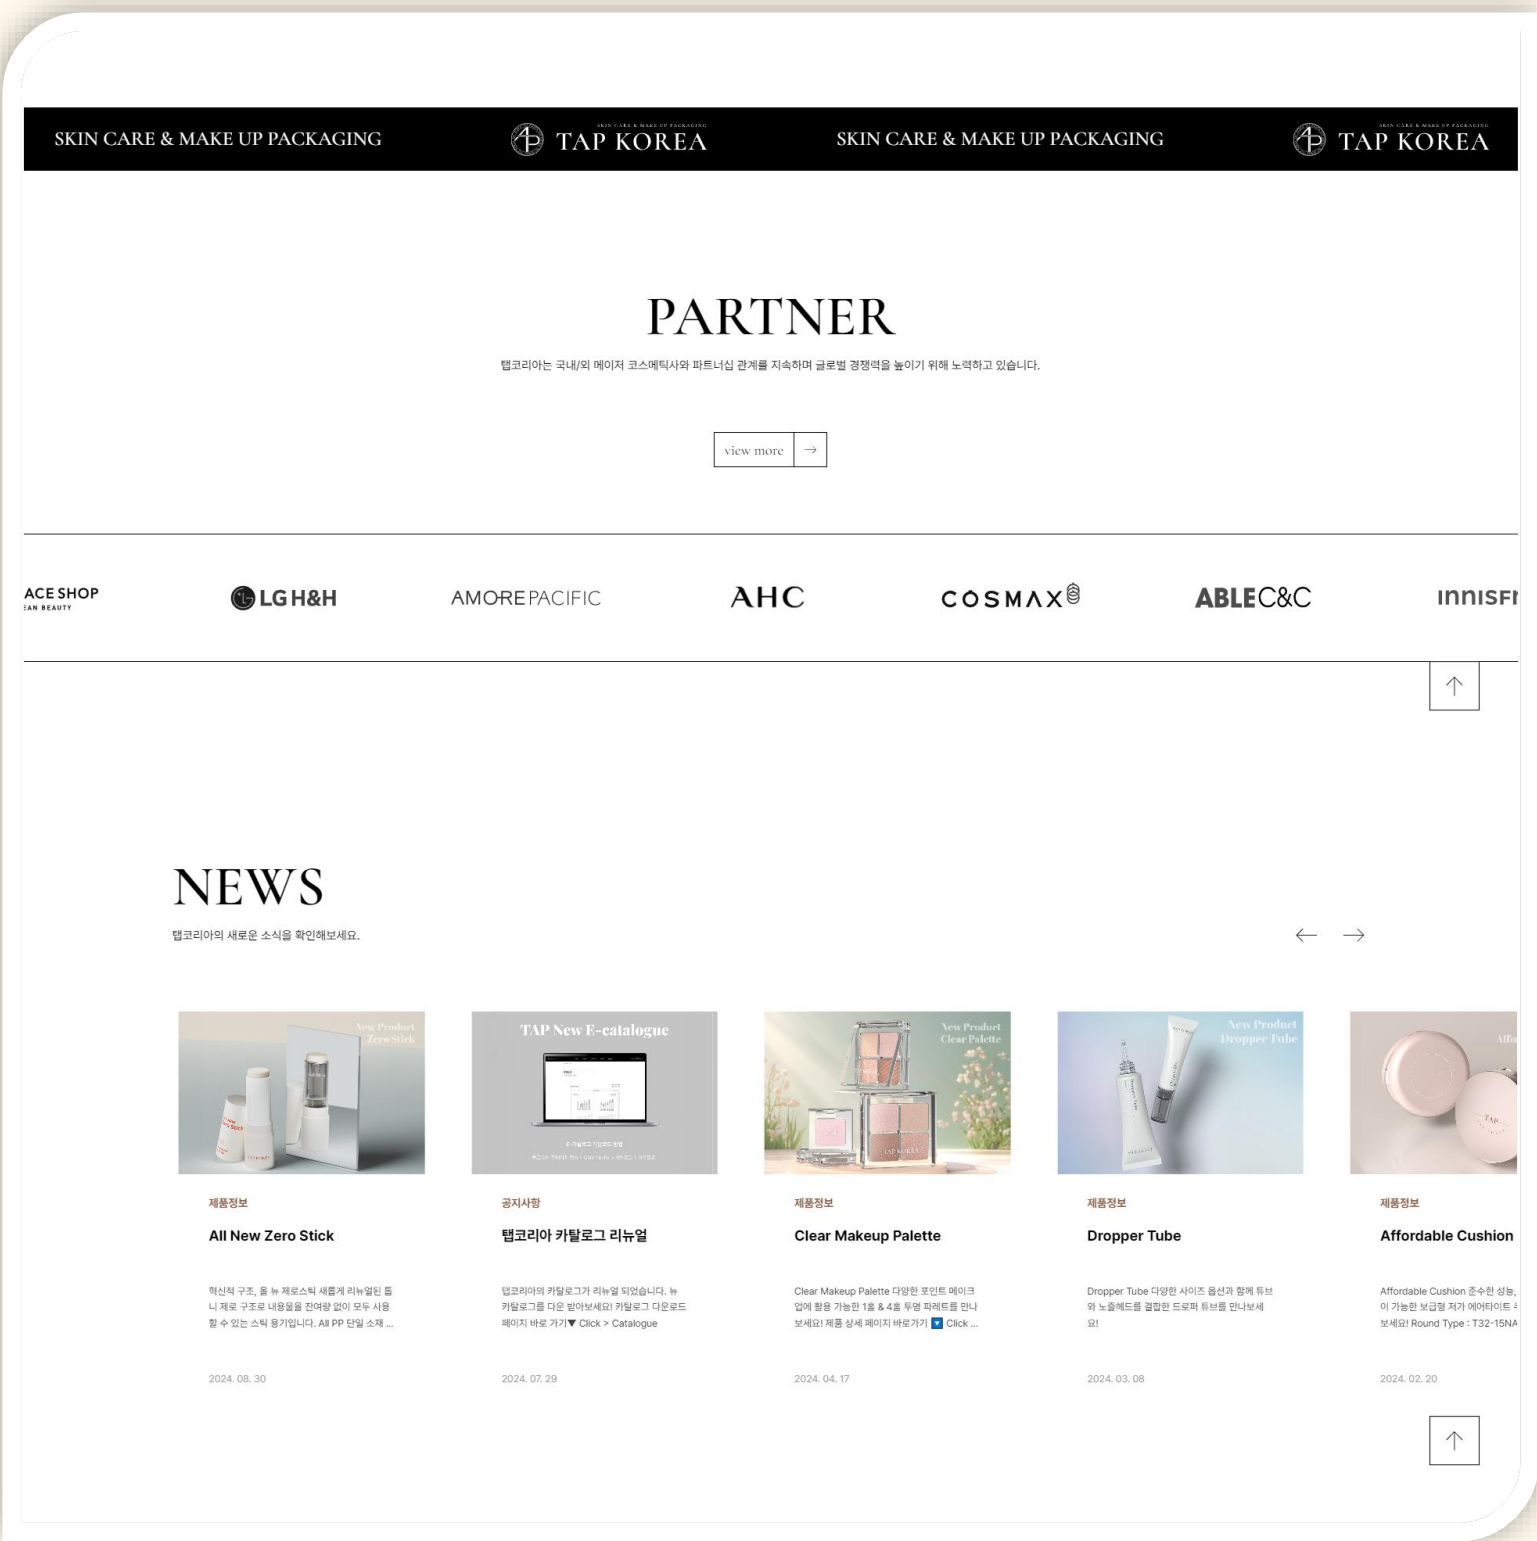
SKIN CARE & MAKE UP PACKAGING TAP KOREA SKIN CARE & MAKE UP PACKAGING TAP KOREA

PARTNER

탭코리아는 국내/외 메이저 코스메틱사와 파트너십 관계를 지속하며 글로벌 경쟁력을 높이기 위해 노력하고 있습니다.

view more

ACE SHOP
EAN BEAUTY
LG H&H
AMOREPACIFIC
AHC
COSMAX
ABLE C&C
innisfr

NEWS

탭코리아의 새로운 소식을 확인해보세요.

New Product Zero Stick

제품정보

All New Zero Stick

혁신적 구조, 올 뉴 제로스틱 새롭게 리뉴얼된 톱니 제로 구조로 내용물을 잔여량 없이 모두 사용할 수 있는 스틱 용기입니다. All PP 단일 소재 ...

2024. 08. 30

TAP New E-catalogue

공지사항

탭코리아 카탈로그 리뉴얼

탭코리아의 카탈로그가 리뉴얼 되었습니다. 뉴 카탈로그를 다운 받아보세요! 카탈로그 다운로드 페이지 바로 가기▼ Click > Catalogue

2024. 07. 29

New Product Clear Palette

제품정보

Clear Makeup Palette

Clear Makeup Palette 다양한 포인트 메이크업에 활용 가능한 1호 & 4호 투명 파레트를 만나보세요! 제품 상세 페이지 바로가기 Click ...

2024. 04. 17

New Product Dropper Tube

제품정보

Dropper Tube

Dropper Tube 다양한 사이즈 옵션과 함께 튜브와 노즐헤드를 결합한 드로퍼 튜브를 만나보세요!

2024. 03. 08

제품정보

Affordable Cushion

Affordable Cushion 준수한 성능, 이 가능한 보급형 저가 에어타이트 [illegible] 보세요! Round Type : T32-15NA

2024. 02. 20